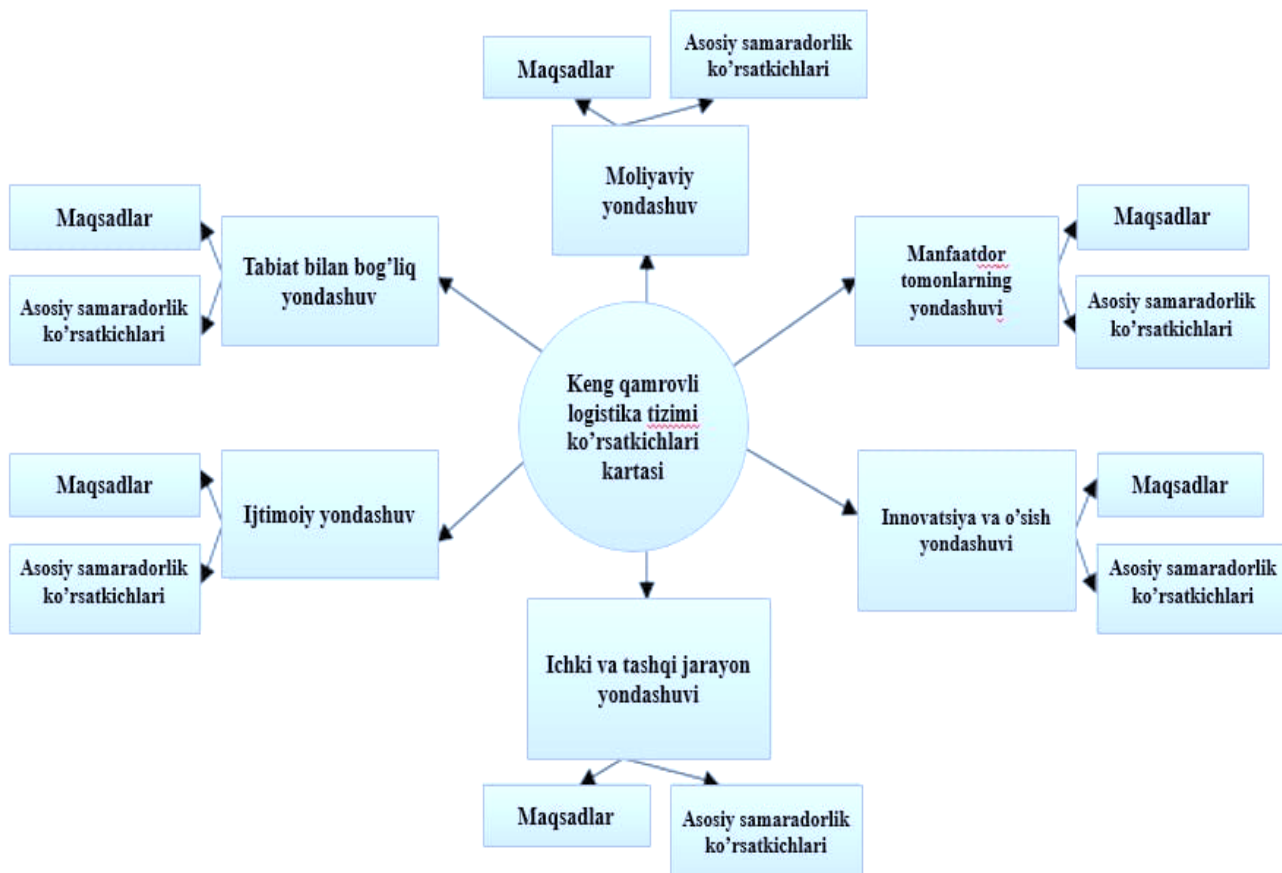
Maqsadlar

Asosiy samaradorlik ko'rsatkichlari

Moliyaviy yondashuv

Maqsadlar

Tabiat bilan bog'liq yondashuv

Asosiy samaradorlik ko'rsatkichlari

Manfaatdor tomonlarning yondashuvi

Maqsadlar

Asosiy samaradorlik ko'rsatkichlari

Keng qamrovli logistika tizimi ko'rsatkichlari kartasi

Maqsadlar

Ijtimoiy yondashuv

Asosiy samaradorlik ko'rsatkichlari

Innovatsiya va o'sish yondashuvi

Maqsadlar

Asosiy samaradorlik ko'rsatkichlari

Ichki va tashqi jarayon yondashuvi

Maqsadlar

Asosiy samaradorlik ko'rsatkichlari